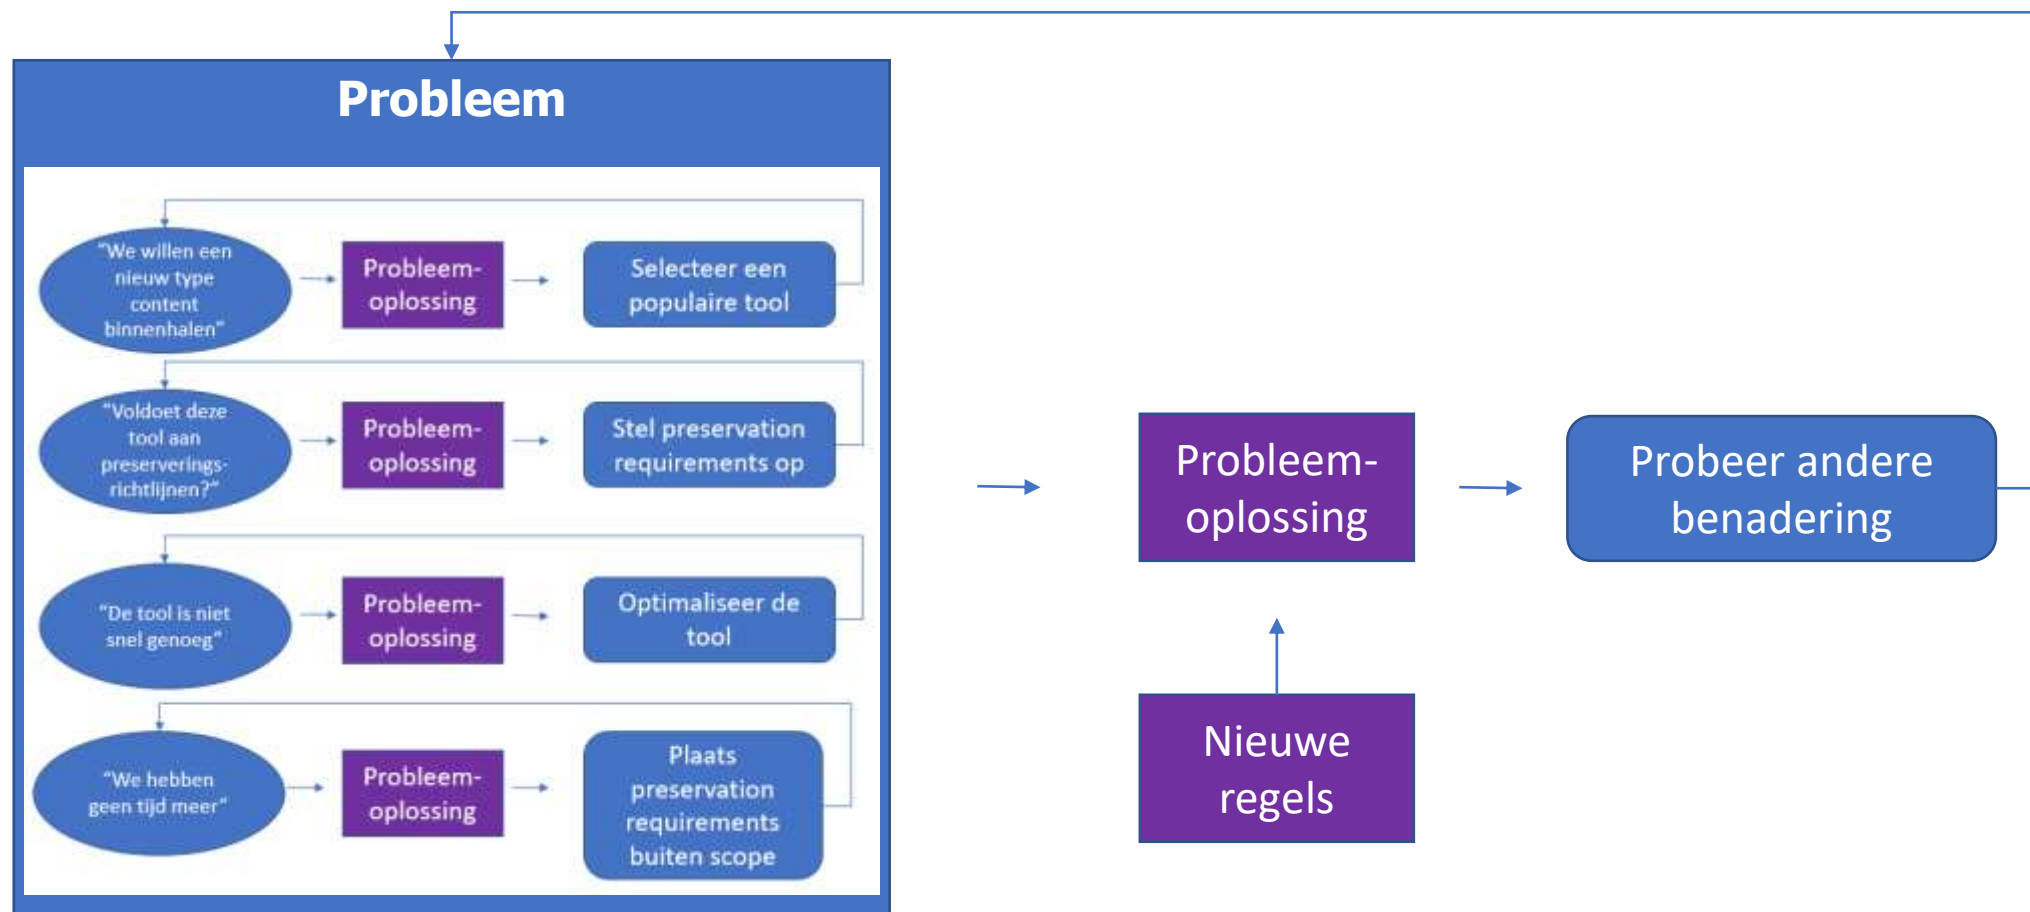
Probleem

"We willen een nieuw type content binnenhalen"

Probleemoplossing

Selecteer een populaire tool

"Voldoet deze tool aan preserveringsrichtlijnen?"

Probleemoplossing

Stel preservation requirements op

"De tool is niet snel genoeg"

Probleemoplossing

Optimaliseer de tool

"We hebben geen tijd meer"

Probleemoplossing

Plaats preservation requirements buiten scope

Probleemoplossing

Probeer andere benadering

Nieuwe regels